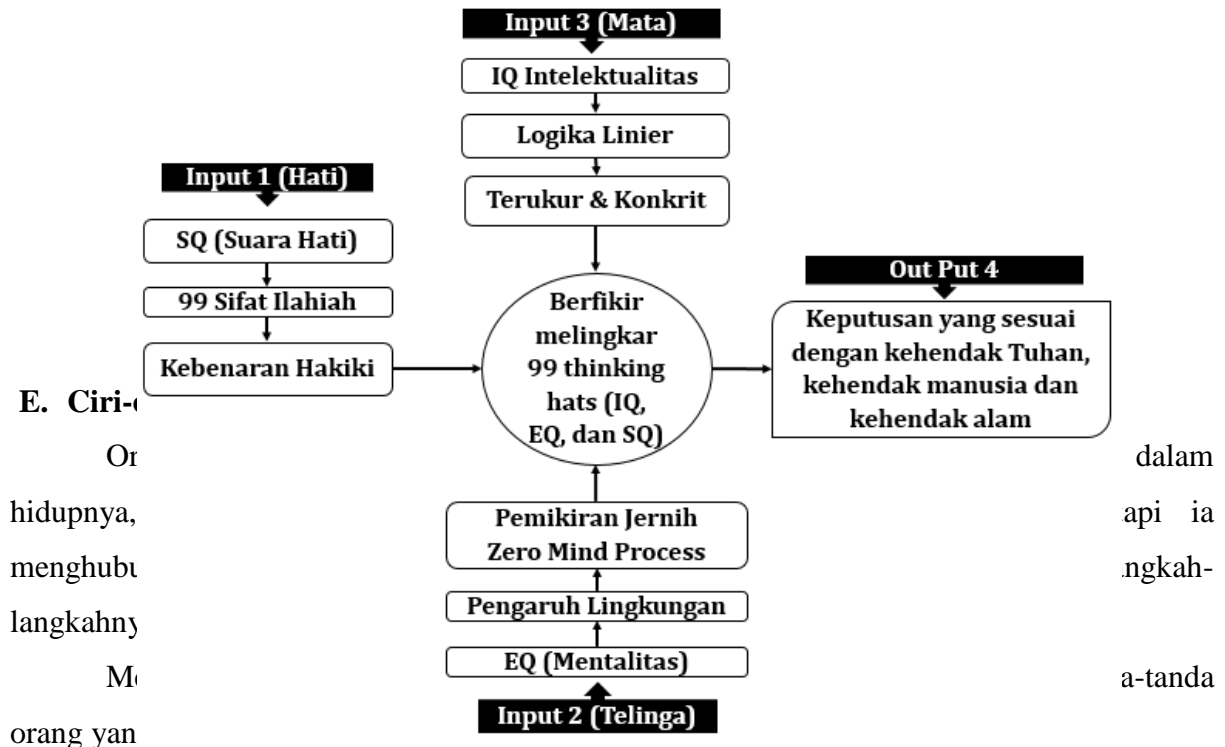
Input 3 (Mata)

IQ Intelektualitas

Logika Linier

Terukur & Konkrit

Input 1 (Hati)

SQ (Suara Hati)

99 Sifat Ilahiah

Kebenaran Hakiki

Berfikir melingkar 99 thinking hats (IQ, EQ, dan SQ)

Out Put 4

Keputusan yang sesuai dengan kehendak Tuhan, kehendak manusia dan kehendak alam

Pemikiran Jernih Zero Mind Process

Pengaruh Lingkungan

EQ (Mentalitas)

Input 2 (Telinga)

E. Ciri-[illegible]

Or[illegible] dalam hidupnya, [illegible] api ia menghubu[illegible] ngkah-langkahny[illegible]

M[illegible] a-tanda orang yan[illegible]